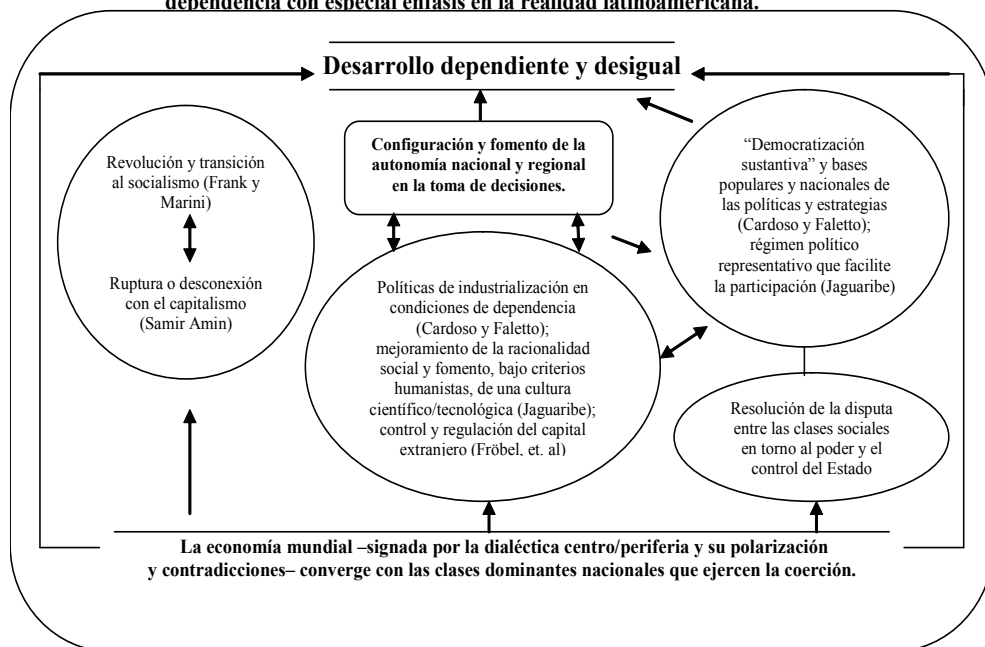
dependencia con especial énfasis en la realidad latinoamericana.

Desarrollo dependiente y desigual

Configuración y fomento de la autonomía nacional y regional en la toma de decisiones.

Revolución y transición al socialismo (Frank y Marini)

Ruptura o desconexión con el capitalismo (Samir Amin)

Políticas de industrialización en condiciones de dependencia (Cardoso y Faletto); mejoramiento de la racionalidad social y fomento, bajo criterios humanistas, de una cultura científico/tecnológica (Jaguaribe); control y regulación del capital extranjero (Fröbel, et. al)

"Democratización sustantiva" y bases populares y nacionales de las políticas y estrategias (Cardoso y Faletto); régimen político representativo que facilite la participación (Jaguaribe)

Resolución de la disputa entre las clases sociales en torno al poder y el control del Estado

La economía mundial –signada por la dialéctica centro/periferia y su polarización y contradicciones– converge con las clases dominantes nacionales que ejercen la coerción.